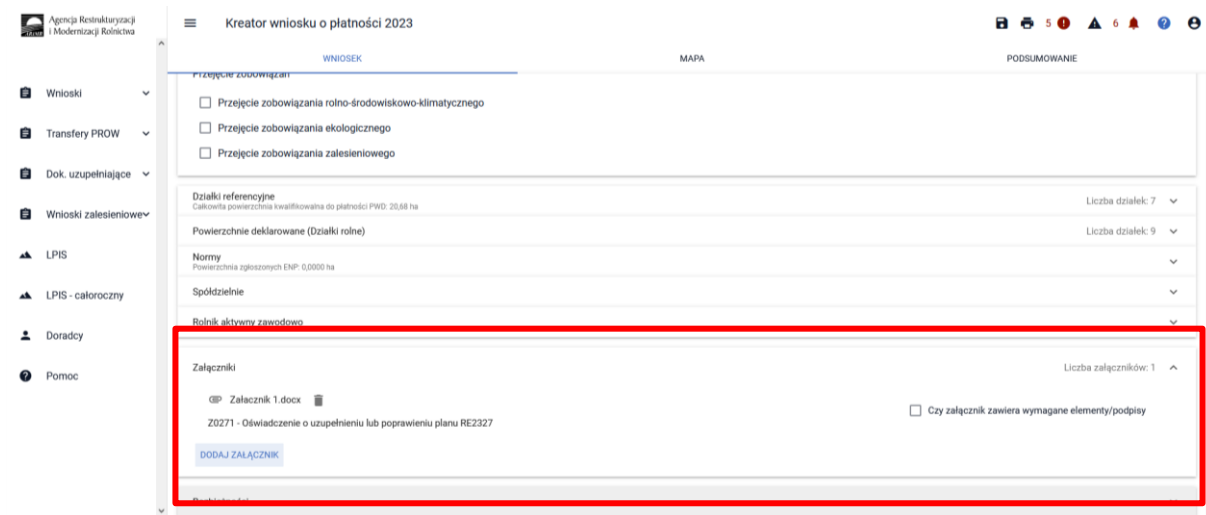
Agencja Restrukturyzacji i Modernizacji Rolnictwa

Kreator wniosku o płatności 2023

5 6

Wnioski

Transfery PROW

Dok. uzupełniające

Wnioski zalesieniowe

LPIS

LPIS - całoroczny

Doradcy

Pomoc

WNIOSEK

MAPA

PODSUMOWANIE

Przejęcie zobowiązań

Przejęcie zobowiązania rolno-środowiskowo-klimatycznego

Przejęcie zobowiązania ekologicznego

Przejęcie zobowiązania zalesieniowego

Działki referencyjne
Całkowita powierzchnia kwalifikowalna do płatności PWD: 20,68 ha

Liczba działek: 7

Powierzchnie deklarowane (Działki rolne)

Liczba działek: 9

Normy
Powierzchnia zgłoszonych ENP: 0,0000 ha

Spółdzielnie

Rolnik aktywny zawodowo

Załączniki

Liczba załączników: 1

Załacznik 1.docx

Z0271 - Oświadczenie o uzupełnieniu lub poprawieniu planu RE2327

Czy załącznik zawiera wymagane elementy/podpisy

DODAJ ZAŁĄCZNIK

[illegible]